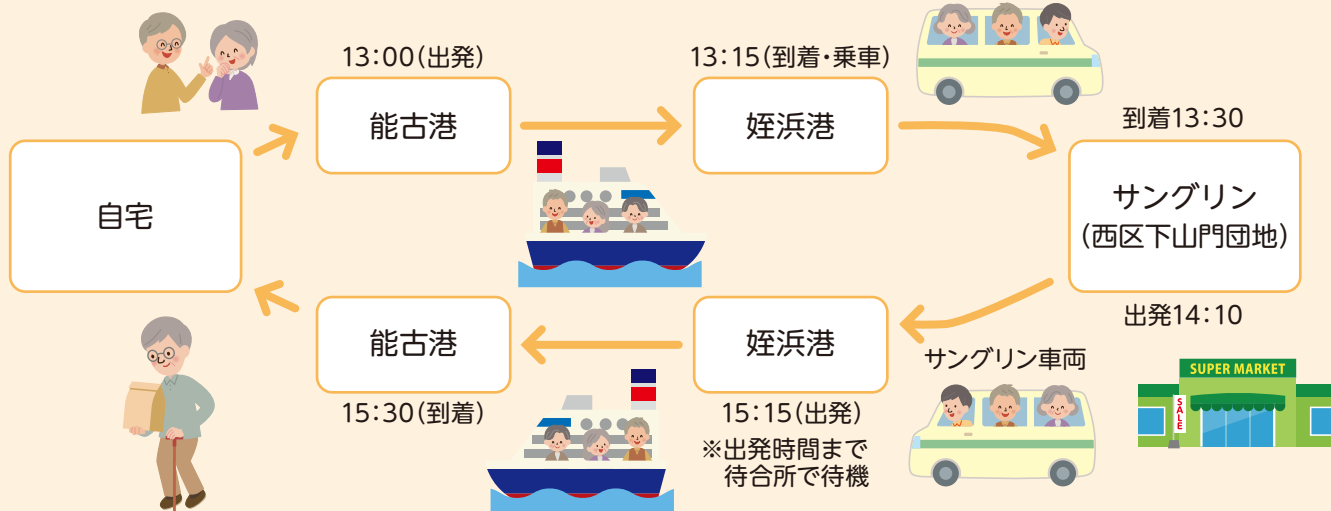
13:00(出発)

能古港

13:15(到着・乗車)

姪浜港

到着13:30

サングリン
(西区下山門団地)

出発14:10

自宅

能古港

15:30(到着)

姪浜港

15:15(出発)

※出発時間まで
待合所で待機

サングリン車両

SUPER MARKET

SALE